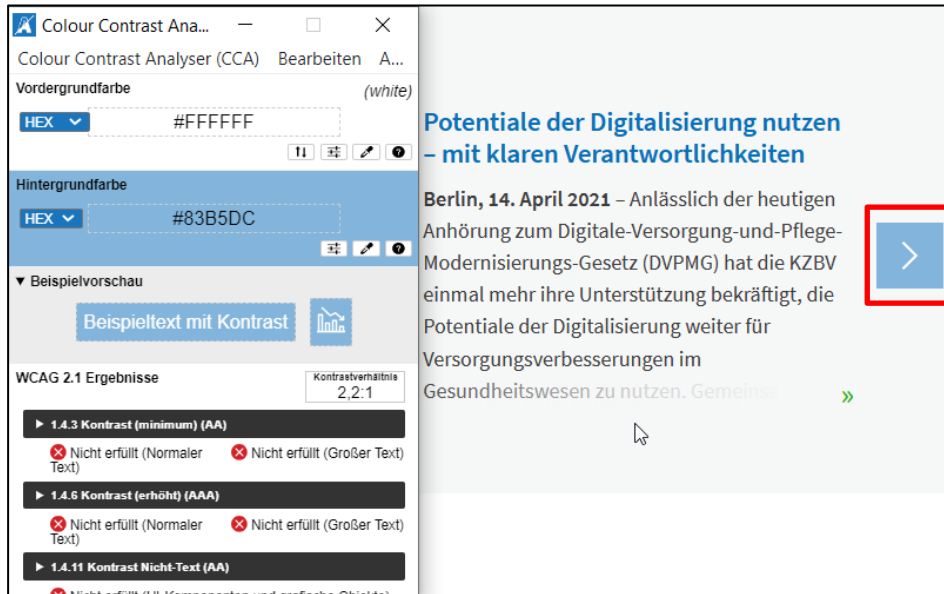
Colour Contrast Ana...

Colour Contrast Analyser (CCA) Bearbeiten A...

Vordergrundfarbe (white)

HEX #FFFFFF

Hintergrundfarbe

HEX #83B5DC

▼ Beispielvorschau

Beispieltext mit Kontrast

WCAG 2.1 Ergebnisse

Kontrastverhältnis
2,2:1

▶ 1.4.3 Kontrast (minimum) (AA)

Nicht erfüllt (Normaler Text) Nicht erfüllt (Großer Text)

▶ 1.4.6 Kontrast (erhöht) (AAA)

Nicht erfüllt (Normaler Text) Nicht erfüllt (Großer Text)

▶ 1.4.11 Kontrast Nicht-Text (AA)

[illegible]

Potentiale der Digitalisierung nutzen – mit klaren Verantwortlichkeiten

Berlin, 14. April 2021 – Anlässlich der heutigen Anhörung zum Digitale-Versorgung-und-Pflege-Modernisierungs-Gesetz (DVPMG) hat die KZBV einmal mehr ihre Unterstützung bekräftigt, die Potentiale der Digitalisierung weiter für Versorgungsverbesserungen im Gesundheitswesen zu nutzen. Gemeins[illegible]

»